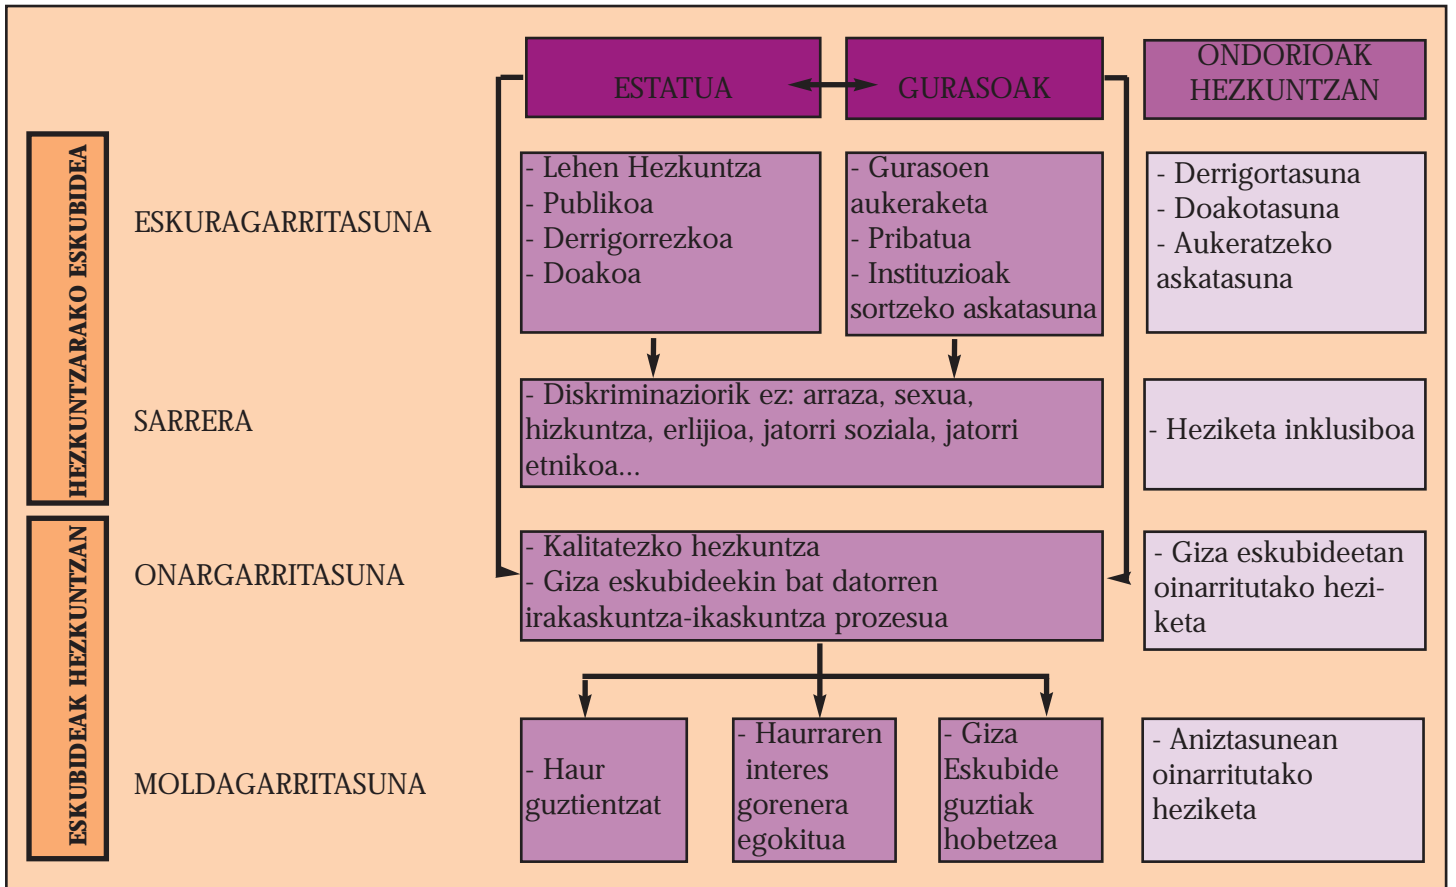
HEZKUNTZARAKO ESKUBIDEA

ESKUBIDEAK HEZKUNTZAN

ESTATUA

GURASOAK

ONDORIOAK HEZKUNTZAN

ESKURAGARRITASUNA

- Lehen Hezkuntza
- Publikoa
- Derrigorrezkoa
- Doakoa

- Gurasoen aukeraketa
- Pribatua
- Instituzioak sortzeko askatasuna

- Derrigortasuna
- Doakotasuna
- Aukeratzeko askatasuna

SARRERA

- Diskriminaziorik ez: arraza, sexua, hizkuntza, erlijioa, jatorri soziala, jatorri etnikoa...

- Heziketa inklusiboa

ONARGARRITASUNA

- Kalitatezko hezkuntza
- Giza eskubideekin bat datorren irakaskuntza-ikaskuntza prozesua

- Giza eskubideetan oinarritutako heziketa

MOLDAGARRITASUNA

- Haur guztientzat

- Haurraren interes gorenera egokitua

- Giza Eskubide guztiak hobetzea

- Aniztasunean oinarritutako heziketa